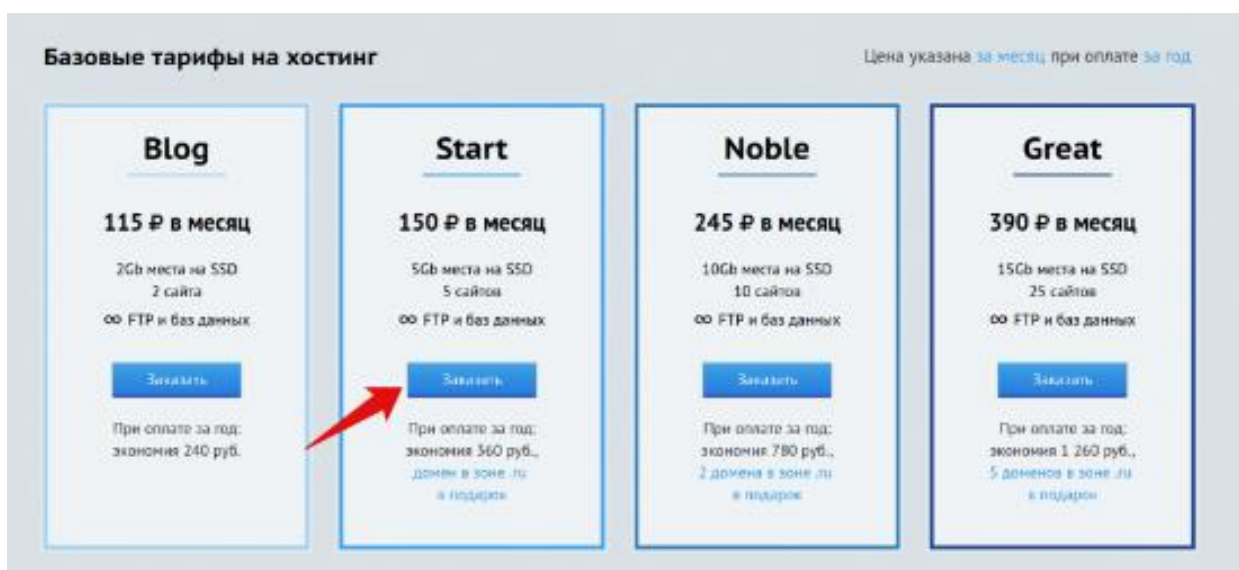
Базовые тарифы на хостинг

Цена указана за месяц при оплате за год

Blog

115 ₽ в месяц

2Gb места на SSD
2 сайта
∞ FTP и баз данных

Заказать

При оплате за год:
экономия 240 руб.

Start

150 ₽ в месяц

5Gb места на SSD
5 сайтов
∞ FTP и баз данных

Заказать

При оплате за год:
экономия 360 руб.,
домен в зоне .ru
в подарок

Noble

245 ₽ в месяц

10Gb места на SSD
10 сайтов
∞ FTP и баз данных

Заказать

При оплате за год:
экономия 780 руб.,
2 домена в зоне .ru
в подарок

Great

390 ₽ в месяц

15Gb места на SSD
25 сайтов
∞ FTP и баз данных

Заказать

При оплате за год:
экономия 1 260 руб.,
5 доменов в зоне .ru
в подарок